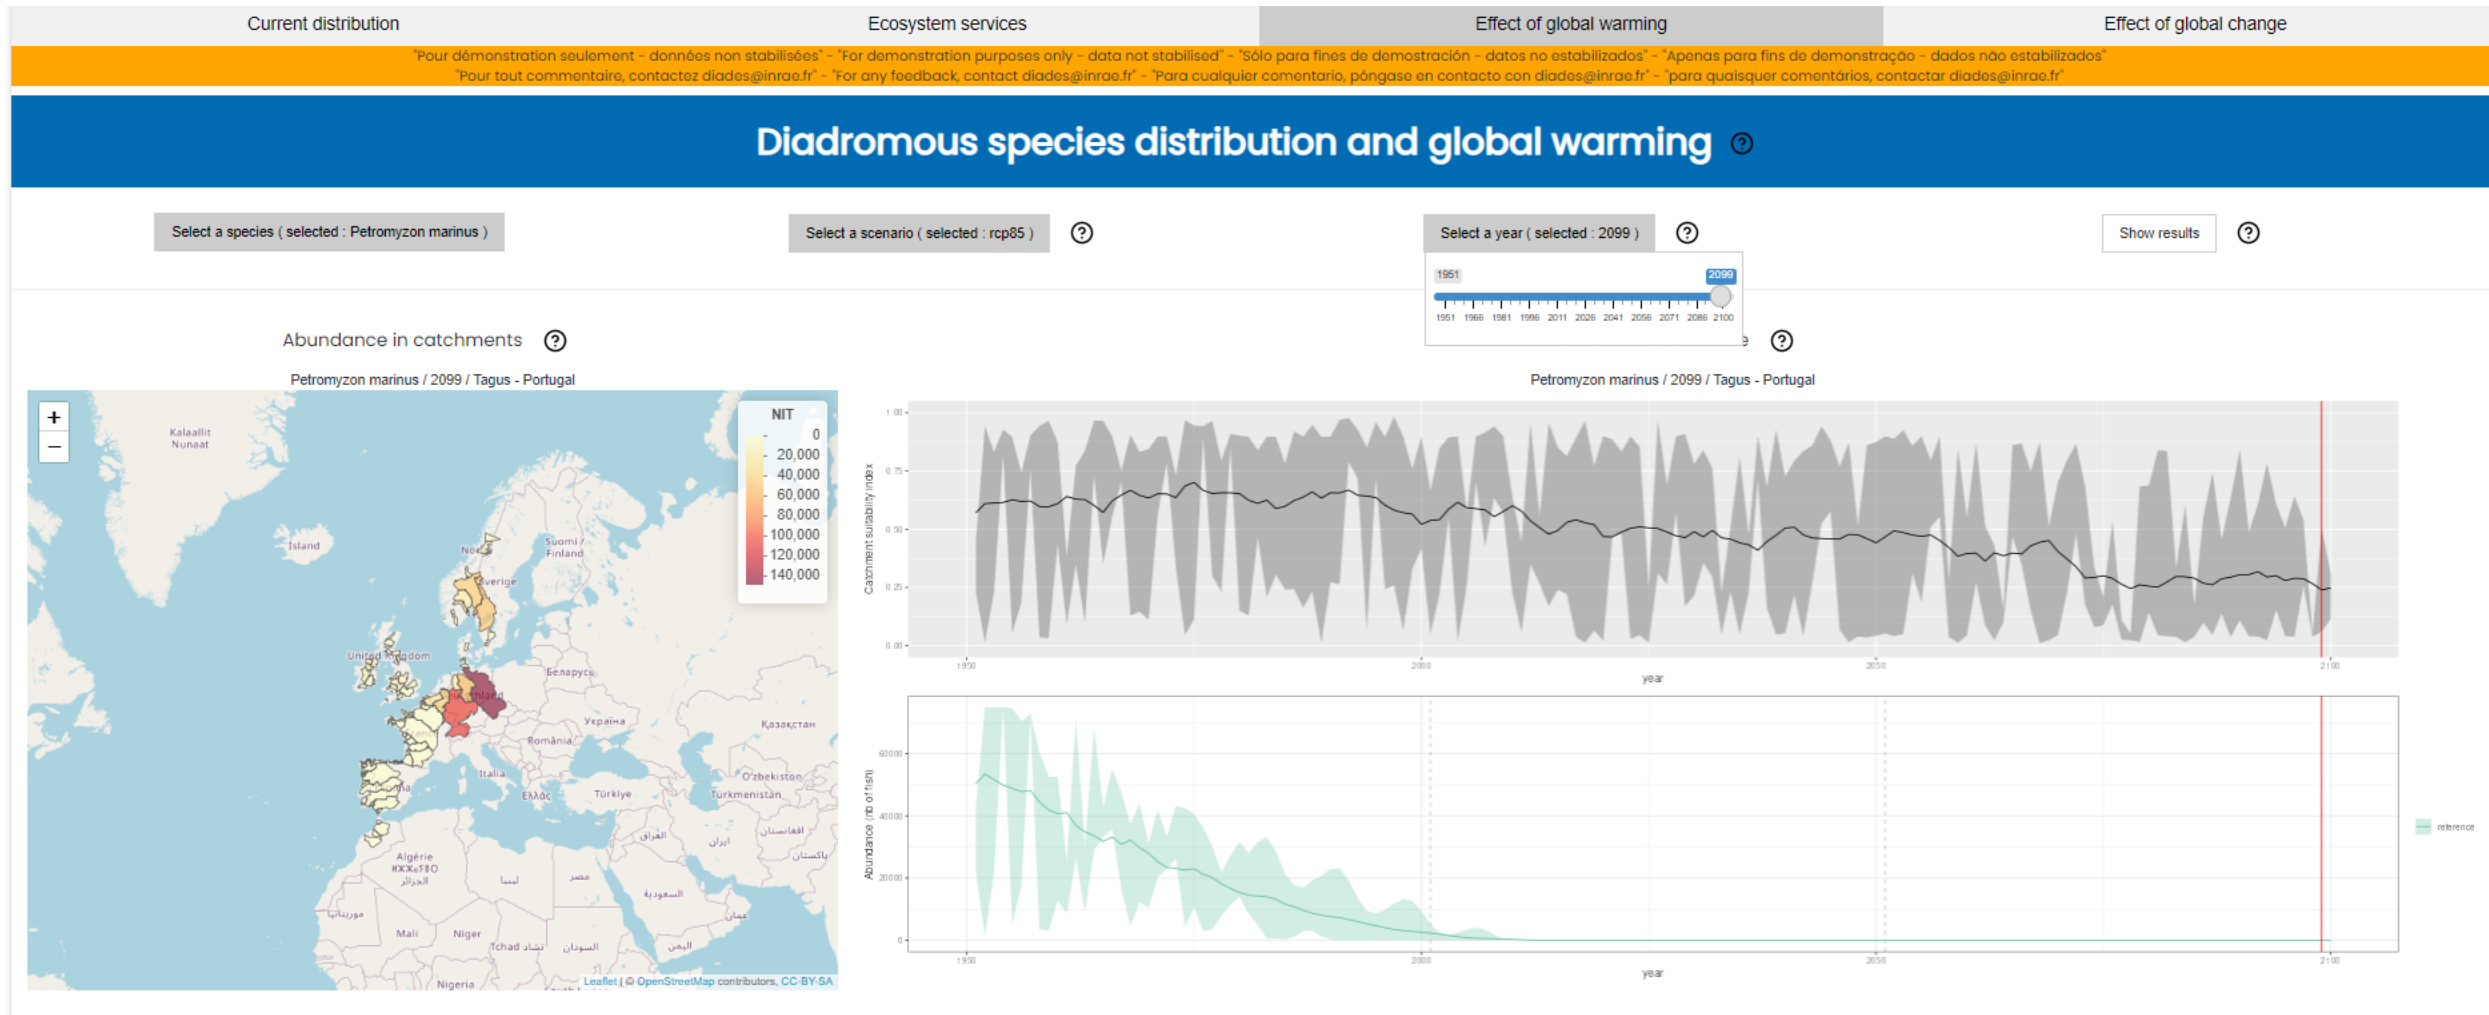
Current distribution | Ecosystem services | Effect of global warming | Effect of global change

"Pour démonstration seulement - données non stabilisées" - "For demonstration purposes only - data not stabilised" - "Sólo para fines de demostración - datos no estabilizados" - "Apenas para fins de demonstração - dados não estabilizados"
"Pour tout commentaire, contactez diades@inrae.fr" - "For any feedback, contact diades@inrae.fr" - "Para cualquier comentario, póngase en contacto con diades@inrae.fr" - "para quaisquer comentários, contactar diades@inrae.fr"

Diadromous species distribution and global warming ?

Select a species ( selected : Petromyzon marinus )

Select a scenario ( selected : rcp85 ) ?

Select a year ( selected : 2099 ) ?

1951 2099

1951 1966 1981 1996 2011 2026 2041 2056 2071 2086 2100

Show results ?

Abundance in catchments ?

Petromyzon marinus / 2099 / Tagus - Portugal

+
−

Kalaallit Nunaat
Ísland
Norge
Sverige
Suomi / Finland
United Kingdom
Беларусь
Україна
Казахстан
România
Italia
Ελλάς
Türkiye
O'zbekiston
Turkmenistan
Algérie
Mali
Niger
Tchad
Nigeria

NIT
0
20,000
40,000
60,000
80,000
100,000
120,000
140,000

Leaflet | © OpenStreetMap contributors, CC-BY-SA

?

Petromyzon marinus / 2099 / Tagus - Portugal

Catchment suitability index
1.00
0.75
0.50
0.25
0.00
1950
2000
2050
2100
year

Abundance (nb of fish)
60000
40000
20000
0
1950
2000
2050
2100
year

reference